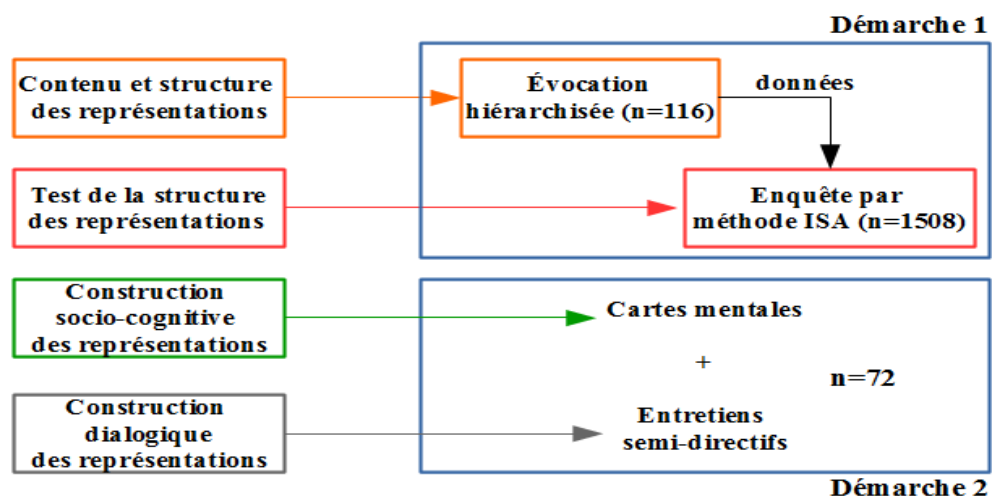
Démarche 1

Contenu et structure des représentations

Évocation hiérarchisée (n=116)

données

Test de la structure des représentations

Enquête par méthode ISA (n=1508)

Construction socio-cognitive des représentations

Cartes mentales

+

n=72

Construction dialogique des représentations

Entretiens semi-directifs

Démarche 2